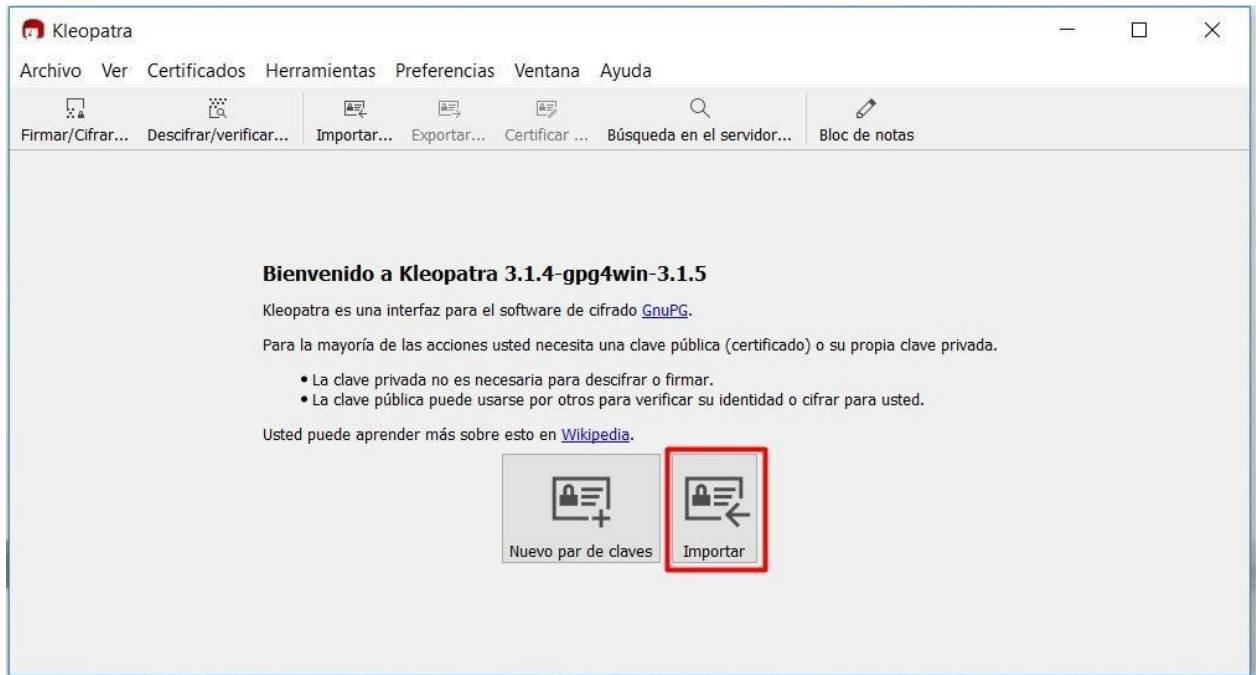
Kleopatra

Archivo Ver Certificados Herramientas Preferencias Ventana Ayuda

Firmar/Cifrar... Descifrar/verificar... Importar... Exportar... Certificar ... Búsqueda en el servidor... Bloc de notas

Bienvenido a Kleopatra 3.1.4-gpg4win-3.1.5

Kleopatra es una interfaz para el software de cifrado GnuPG.

Para la mayoría de las acciones usted necesita una clave pública (certificado) o su propia clave privada.

• La clave privada no es necesaria para descifrar o firmar.
• La clave pública puede usarse por otros para verificar su identidad o cifrar para usted.

Usted puede aprender más sobre esto en Wikipedia.

Nuevo par de claves

Importar